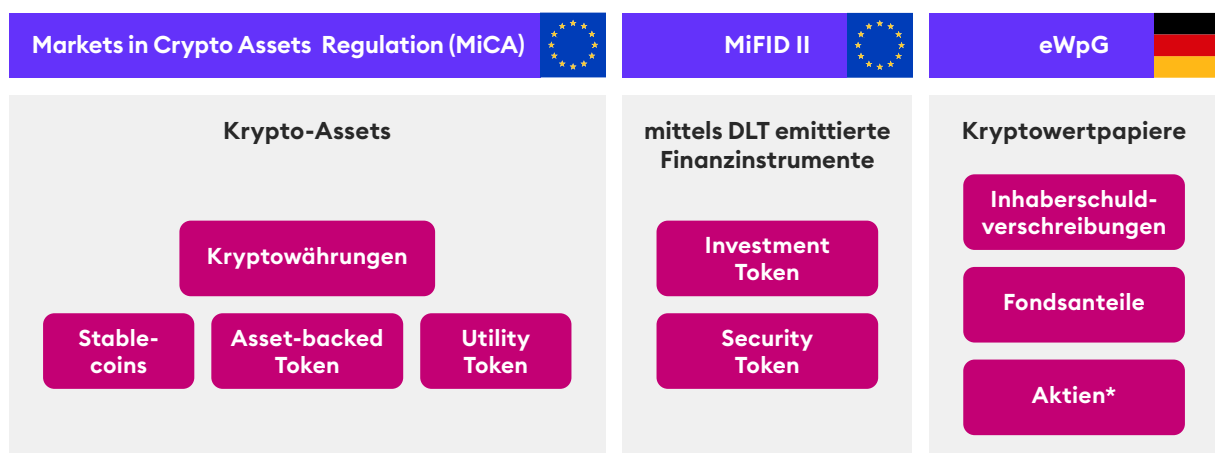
Markets in Crypto Assets Regulation (MiCA)

Krypto-Assets

Kryptowährungen

Stablecoins

Asset-backed Token

Utility Token

MiFID II

mittels DLT emittierte Finanzinstrumente

Investment Token

Security Token

eWpG

Kryptowertpapiere

Inhaberschuldverschreibungen

Fondsanteile

Aktien*